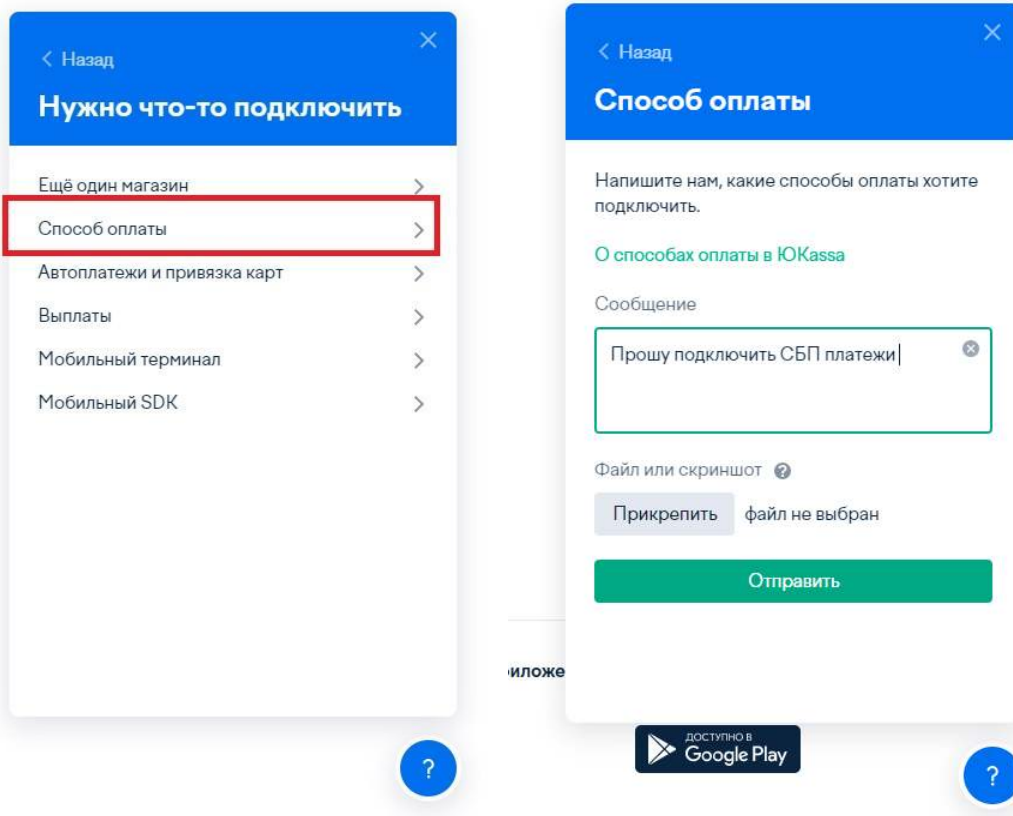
< Назад

Нужно что-то подключить

Ещё один магазин >

Способ оплаты >

Автоплатежи и привязка карт >

Выплаты >

Мобильный терминал >

Мобильный SDK >

?

< Назад

Способ оплаты

Напишите нам, какие способы оплаты хотите подключить.

О способах оплаты в ЮKassa

Сообщение

Прошу подключить СБП платежи

Файл или скриншот ?

Прикрепить файл не выбран

Отправить

иложе

ДОСТУПНО В Google Play

?